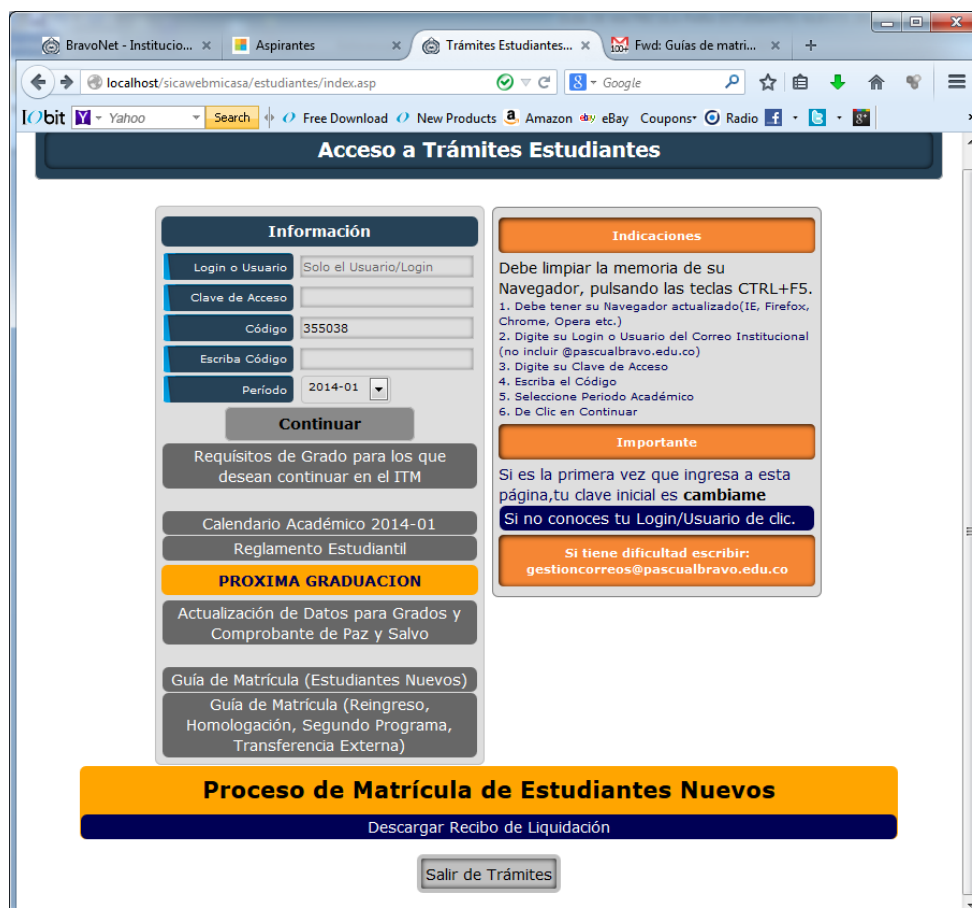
BravoNet - Institucio... ×
Aspirantes ×
Trámites Estudiantes... ×
Fwd: Guías de matri... ×
+

localhost/sicawebmicasa/estudiantes/index.asp
Google

IObit Yahoo Search Free Download New Products Amazon eBay Coupons Radio

Acceso a Trámites Estudiantes

Información

Login o Usuario Solo el Usuario/Login
Clave de Acceso
Código 355038
Escriba Código
Período 2014-01

Continuar

Requisitos de Grado para los que desean continuar en el ITM

Calendario Académico 2014-01
Reglamento Estudiantil
PROXIMA GRADUACION
Actualización de Datos para Grados y Comprobante de Paz y Salvo

Guía de Matrícula (Estudiantes Nuevos)
Guía de Matrícula (Reingreso, Homologación, Segundo Programa, Transferencia Externa)

Indicaciones

Debe limpiar la memoria de su Navegador, pulsando las teclas CTRL+F5.
1. Debe tener su Navegador actualizado(IE, Firefox, Chrome, Opera etc.)
2. Digite su Login o Usuario del Correo Institucional (no incluir @pascualbravo.edu.co)
3. Digite su Clave de Acceso
4. Escriba el Código
5. Seleccione Periodo Académico
6. De Clic en Continuar

Importante

Si es la primera vez que ingresa a esta página,tu clave inicial es cambiame
Si no conoces tu Login/Usuario de clic.

Si tiene dificultad escribir: gestioncorreos@pascualbravo.edu.co

Proceso de Matrícula de Estudiantes Nuevos
Descargar Recibo de Liquidación

Salir de Trámites